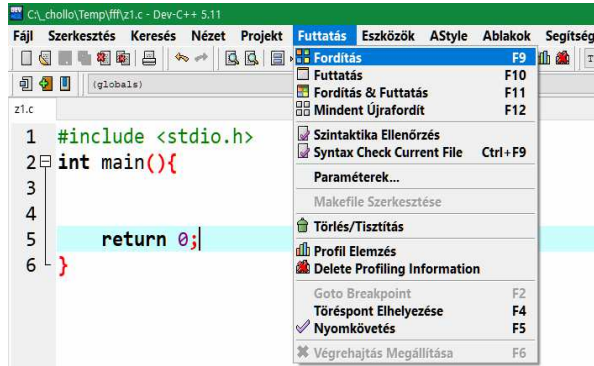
C:\_chollo\Temp\fff\z1.c - Dev-C++ 5.11

Fájl Szerkesztés Keresés Nézet Projekt Futtatás Eszközök AStyle Ablakok Segítség

(globals)

z1.c

1 #include <stdio.h>
2 int main(){
3
4
5 return 0;
6 }

Fordítás F9
Futtatás F10
Fordítás & Futtatás F11
Mindent Újrafordít F12
Szintaktika Ellenőrzés
Syntax Check Current File Ctrl+F9
Paraméterek...
Makefile Szerkesztése
Törlés/Tisztítás
Profil Elemzés
Delete Profiling Information
Goto Breakpoint F2
Töréspont Elhelyezése F4
Nyomkövetés F5
Végrehajtás Megállítása F6